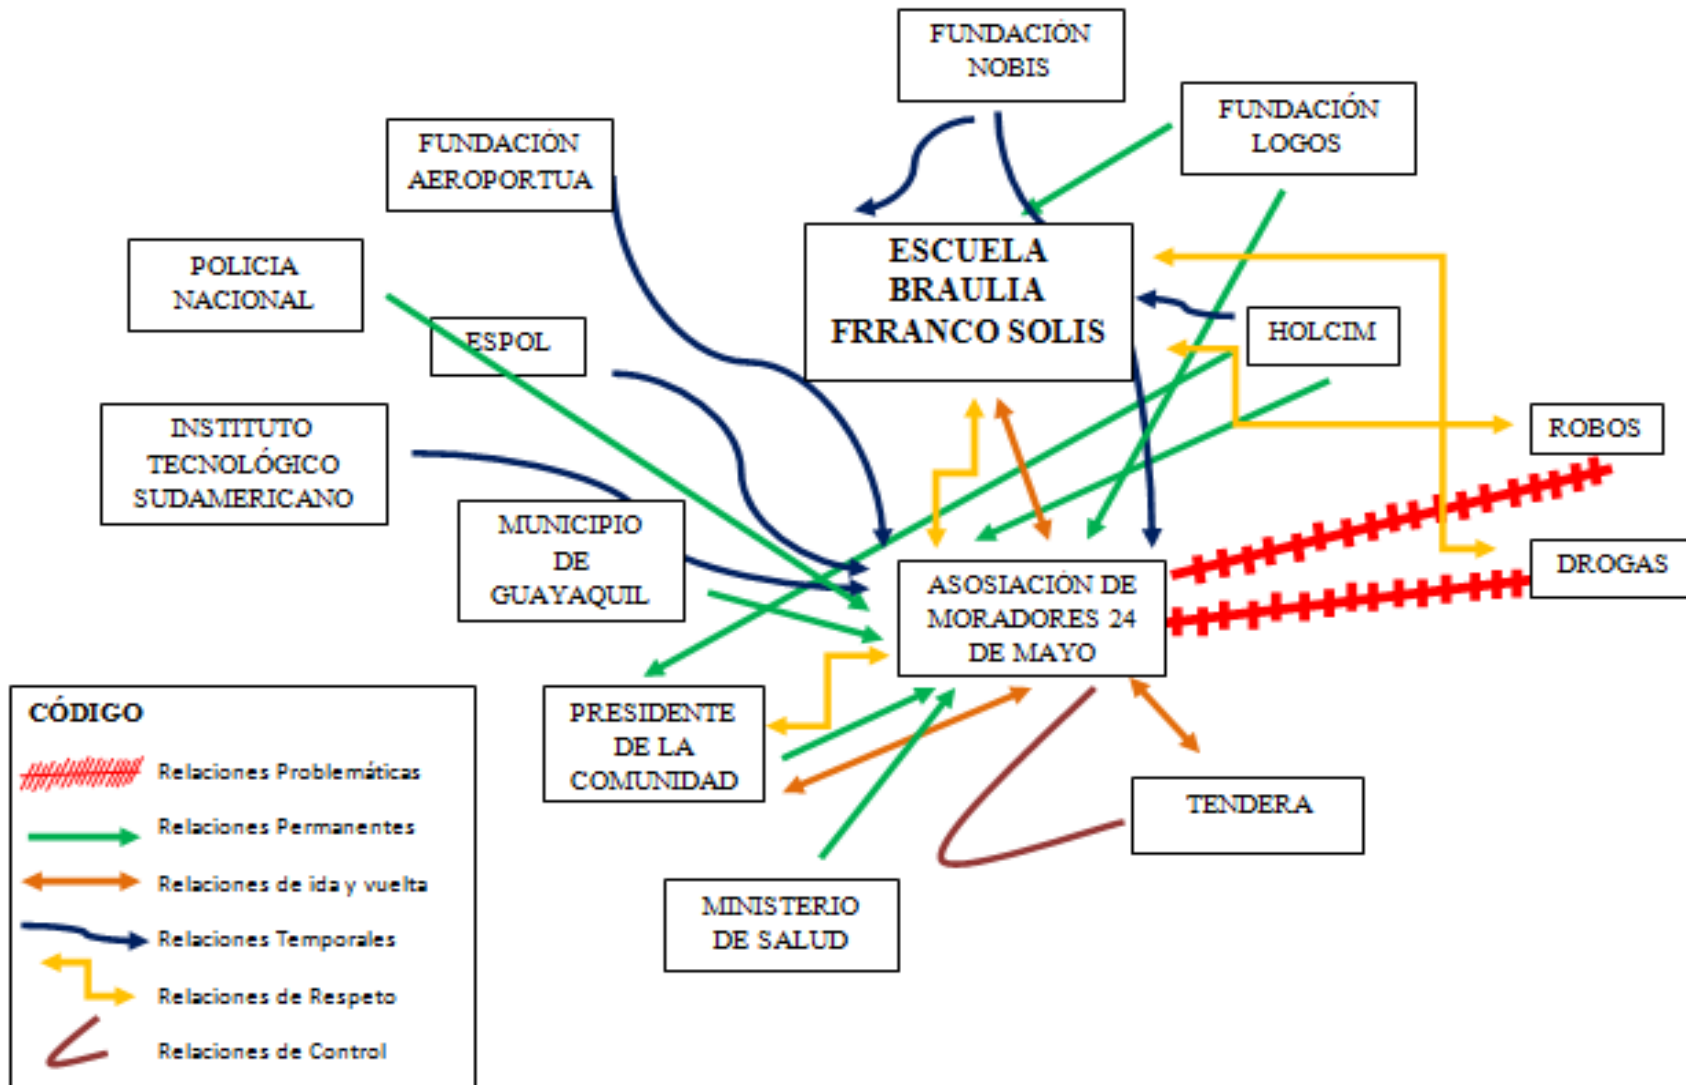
FUNDACIÓN NOBIS

FUNDACIÓN LOGOS

FUNDACIÓN AEROPORTUA

POLICIA NACIONAL

ESCUELA BRAULIA FRRANCO SOLIS

HOLCIM

ESPOL

INSTITUTO TECNOLÓGICO SUDAMERICANO

ROBOS

MUNICIPIO DE GUAYAQUIL

ASOSIACIÓN DE MORADORES 24 DE MAYO

DROGAS

PRESIDENTE DE LA COMUNIDAD

TENDERA

MINISTERIO DE SALUD

CÓDIGO

Relaciones Problemáticas

Relaciones Permanentes

Relaciones de ida y vuelta

Relaciones Temporales

Relaciones de Respeto

Relaciones de Control